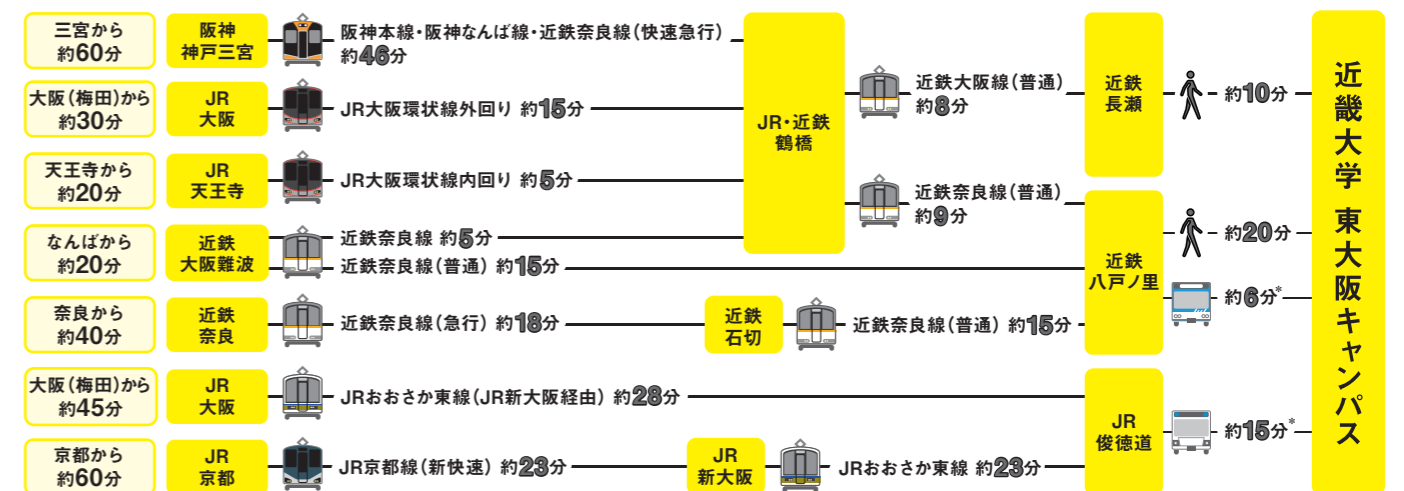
三宮から
約60分

阪神
神戸三宮

阪神本線・阪神なんば線・近鉄奈良線（快速急行）
約46分

大阪（梅田）から
約30分

JR
大阪

JR大阪環状線外回り 約15分

天王寺から
約20分

JR
天王寺

JR大阪環状線内回り 約5分

なんばから
約20分

近鉄
大阪難波

近鉄奈良線 約5分

近鉄奈良線（普通） 約15分

奈良から
約40分

近鉄
奈良

近鉄奈良線（急行） 約18分

近鉄
石切

近鉄奈良線（普通） 約15分

大阪（梅田）から
約45分

JR
大阪

JRおおさか東線（JR新大阪経由） 約28分

京都から
約60分

JR
京都

JR京都線（新快速） 約23分

JR
新大阪

JRおおさか東線 約23分

JR・近鉄
鶴橋

近鉄大阪線（普通）
約8分

近鉄奈良線（普通）
約9分

近鉄
長瀬

約10分

近鉄
八戸ノ里

約20分

約6分*

JR
俊徳道

約15分*

近畿大学 東大阪キャンパス